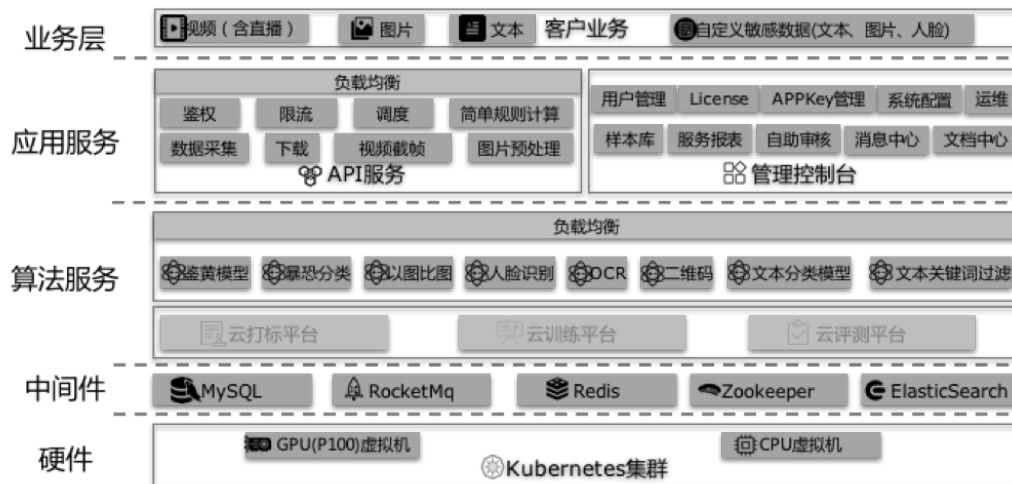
业务层

视频（含直播） 图片 文本 客户业务 自定义敏感数据(文本、图片、人脸)

应用服务

负载均衡

鉴权 限流 调度 简单规则计算

数据采集 下载 视频截帧 图片预处理

API服务

用户管理 License APPKey管理 系统配置 运维

样本库 服务报表 自助审核 消息中心 文档中心

管理控制台

算法服务

负载均衡

鉴黄模型 暴恐分类 以图比图 人脸识别 OCR 二维码 文本分类模型 文本关键词过滤

云打标平台 云训练平台 云评测平台

中间件

MySQL RocketMq Redis Zookeeper ElasticSearch

硬件

GPU(P100)虚拟机 CPU虚拟机

Kubernetes集群